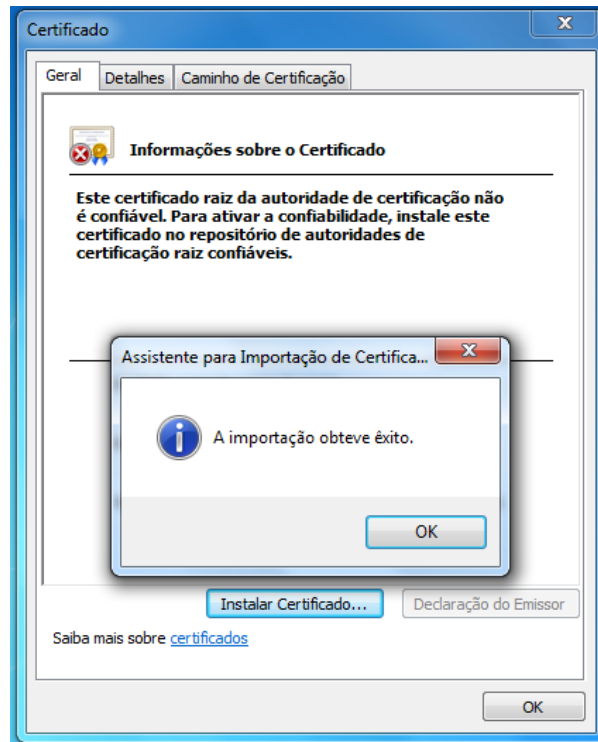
Certificado
X
Geral | Detalhes | Caminho de Certificação

Informações sobre o Certificado

Este certificado raiz da autoridade de certificação não é confiável. Para ativar a confiabilidade, instale este certificado no repositório de autoridades de certificação raiz confiáveis.

Assistente para Importação de Certifica...
X
A importação obteve êxito.
OK

Instalar Certificado... | Declaração do Emissor

Saiba mais sobre certificados

OK